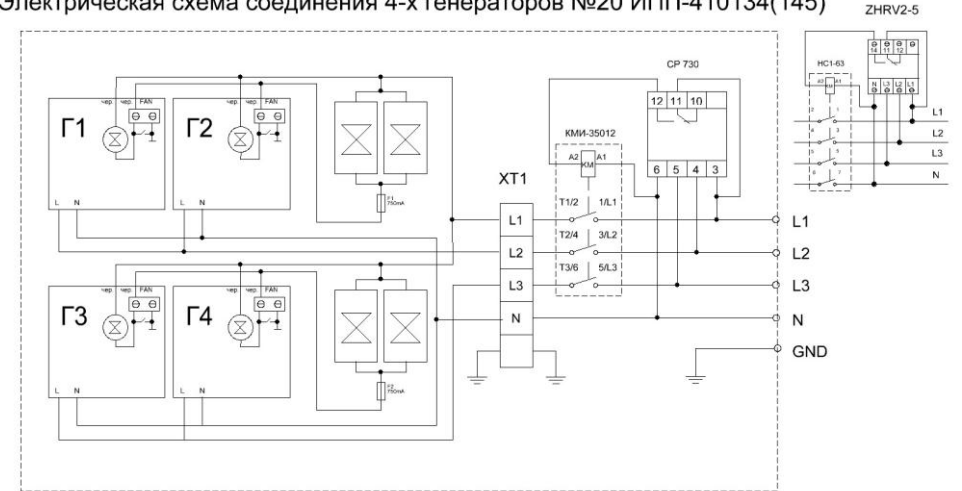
Электрическая схема соединения 4-х генераторов №20 ИГП-410134(T45)

ZHRV2-5

CP 730

HC1-63

КМИ-35012

XT1

Г1
Г2
Г3
Г4

чер чер FAN
чер чер FAN
чер чер FAN
чер чер FAN

L N
L N
L N
L N

F1 750mA
F2 750mA

12 11 10
6 5 4 3

A2 A1
KM

T1/2 1/L1
T2/4 3/L2
T3/6 5/L3

L1
L2
L3
N

L1
L2
L3
N
GND

14 11 12
N L3 L2 L1

L1
L2
L3
N